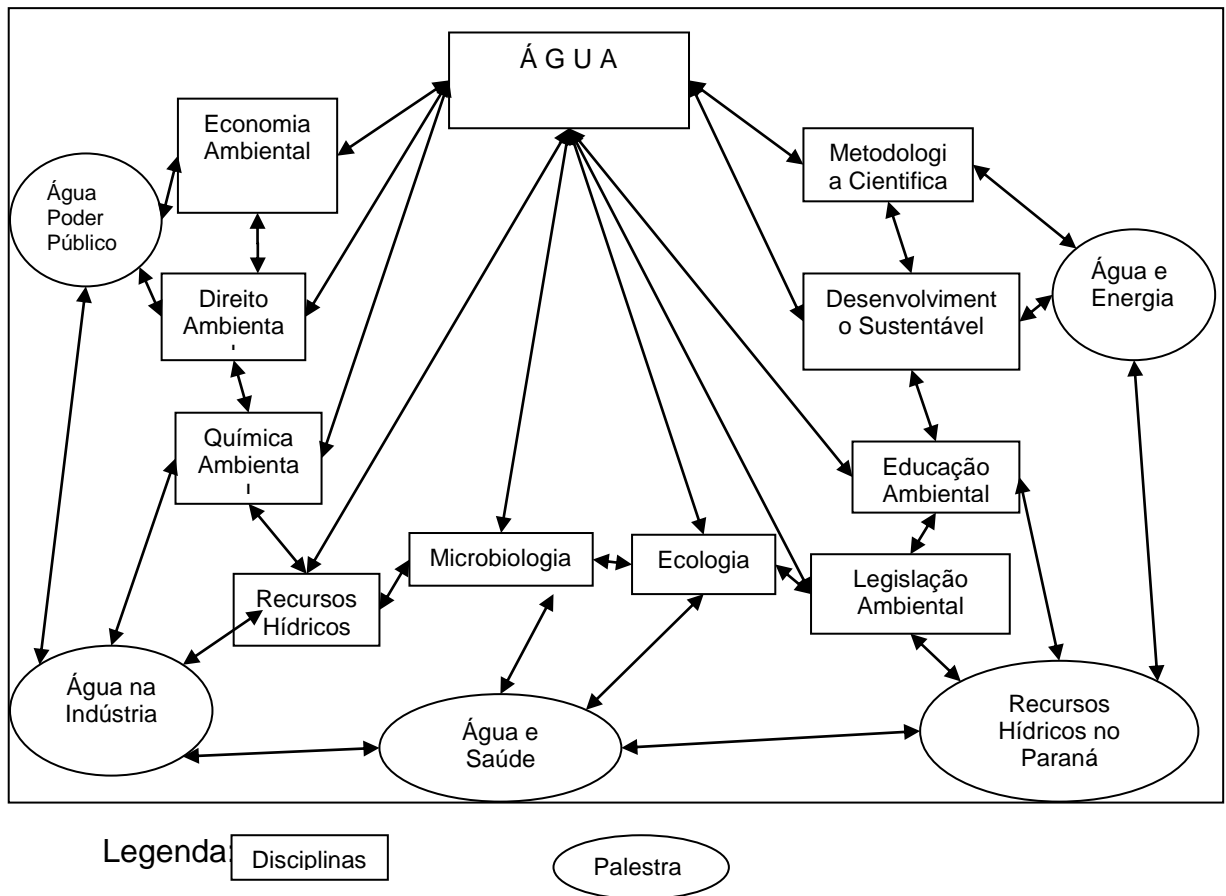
Á G U A

Economia Ambiental

Água Poder Público

Direito Ambienta l

Química Ambienta l

Recursos Hídricos

Microbiologia

Ecologia

Metodologi a Cientifica

Desenvolviment o Sustentável

Água e Energia

Educação Ambiental

Legislação Ambiental

Água na Indústria

Água e Saúde

Recursos Hídricos no Paraná

Legenda: Disciplinas

Palestra